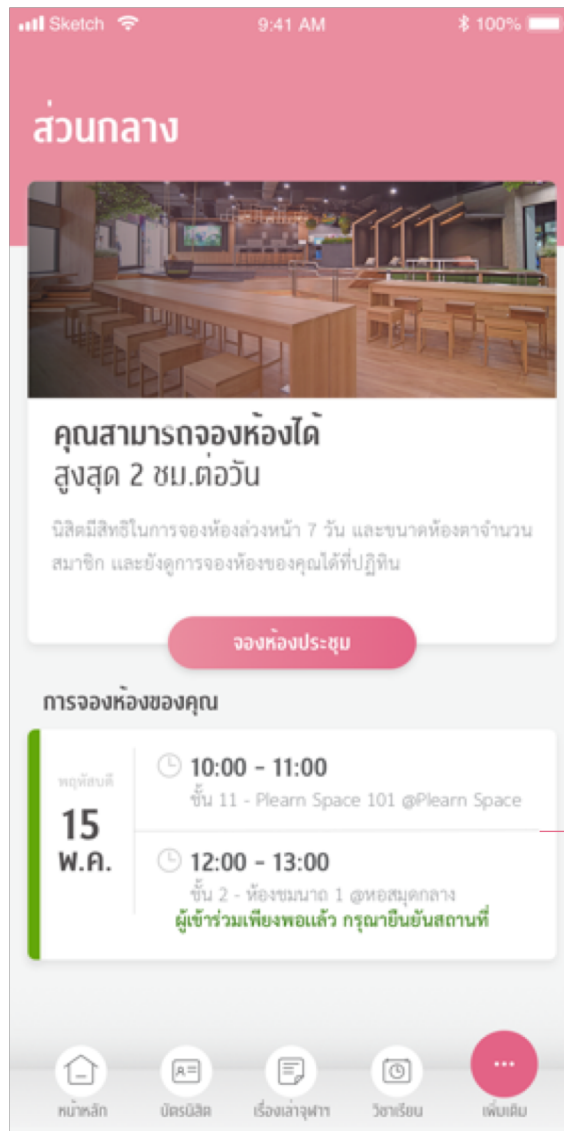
Sketch 9:41 AM 100%

ส่วนกลาง

คุณสามารถจองห้องได้ สูงสุด 2 ชม.ต่อวัน

นิสิตมีสิทธิในการจองห้องล่วงหน้า 7 วัน และขนาดห้องตามจำนวนสมาชิก และยังดูการจองห้องของคุณได้ที่ปฏิทิน

จองห้องประชุม

การจองห้องของคุณ

พฤหัสบดี
15
พ.ค.

10:00 - 11:00
ชั้น 11 - Plearn Space 101 @Plearn Space

12:00 - 13:00
ชั้น 2 - ห้องชมนาด 1 @หอสมุดกลาง
ผู้เข้าร่วมเพียงพอแล้ว กรุณายืนยันสถานที่

หน้าหลัก
บัตรนิสิต
เรื่องเล่าจุฬา
วิชาเรียน
เพิ่มเติม